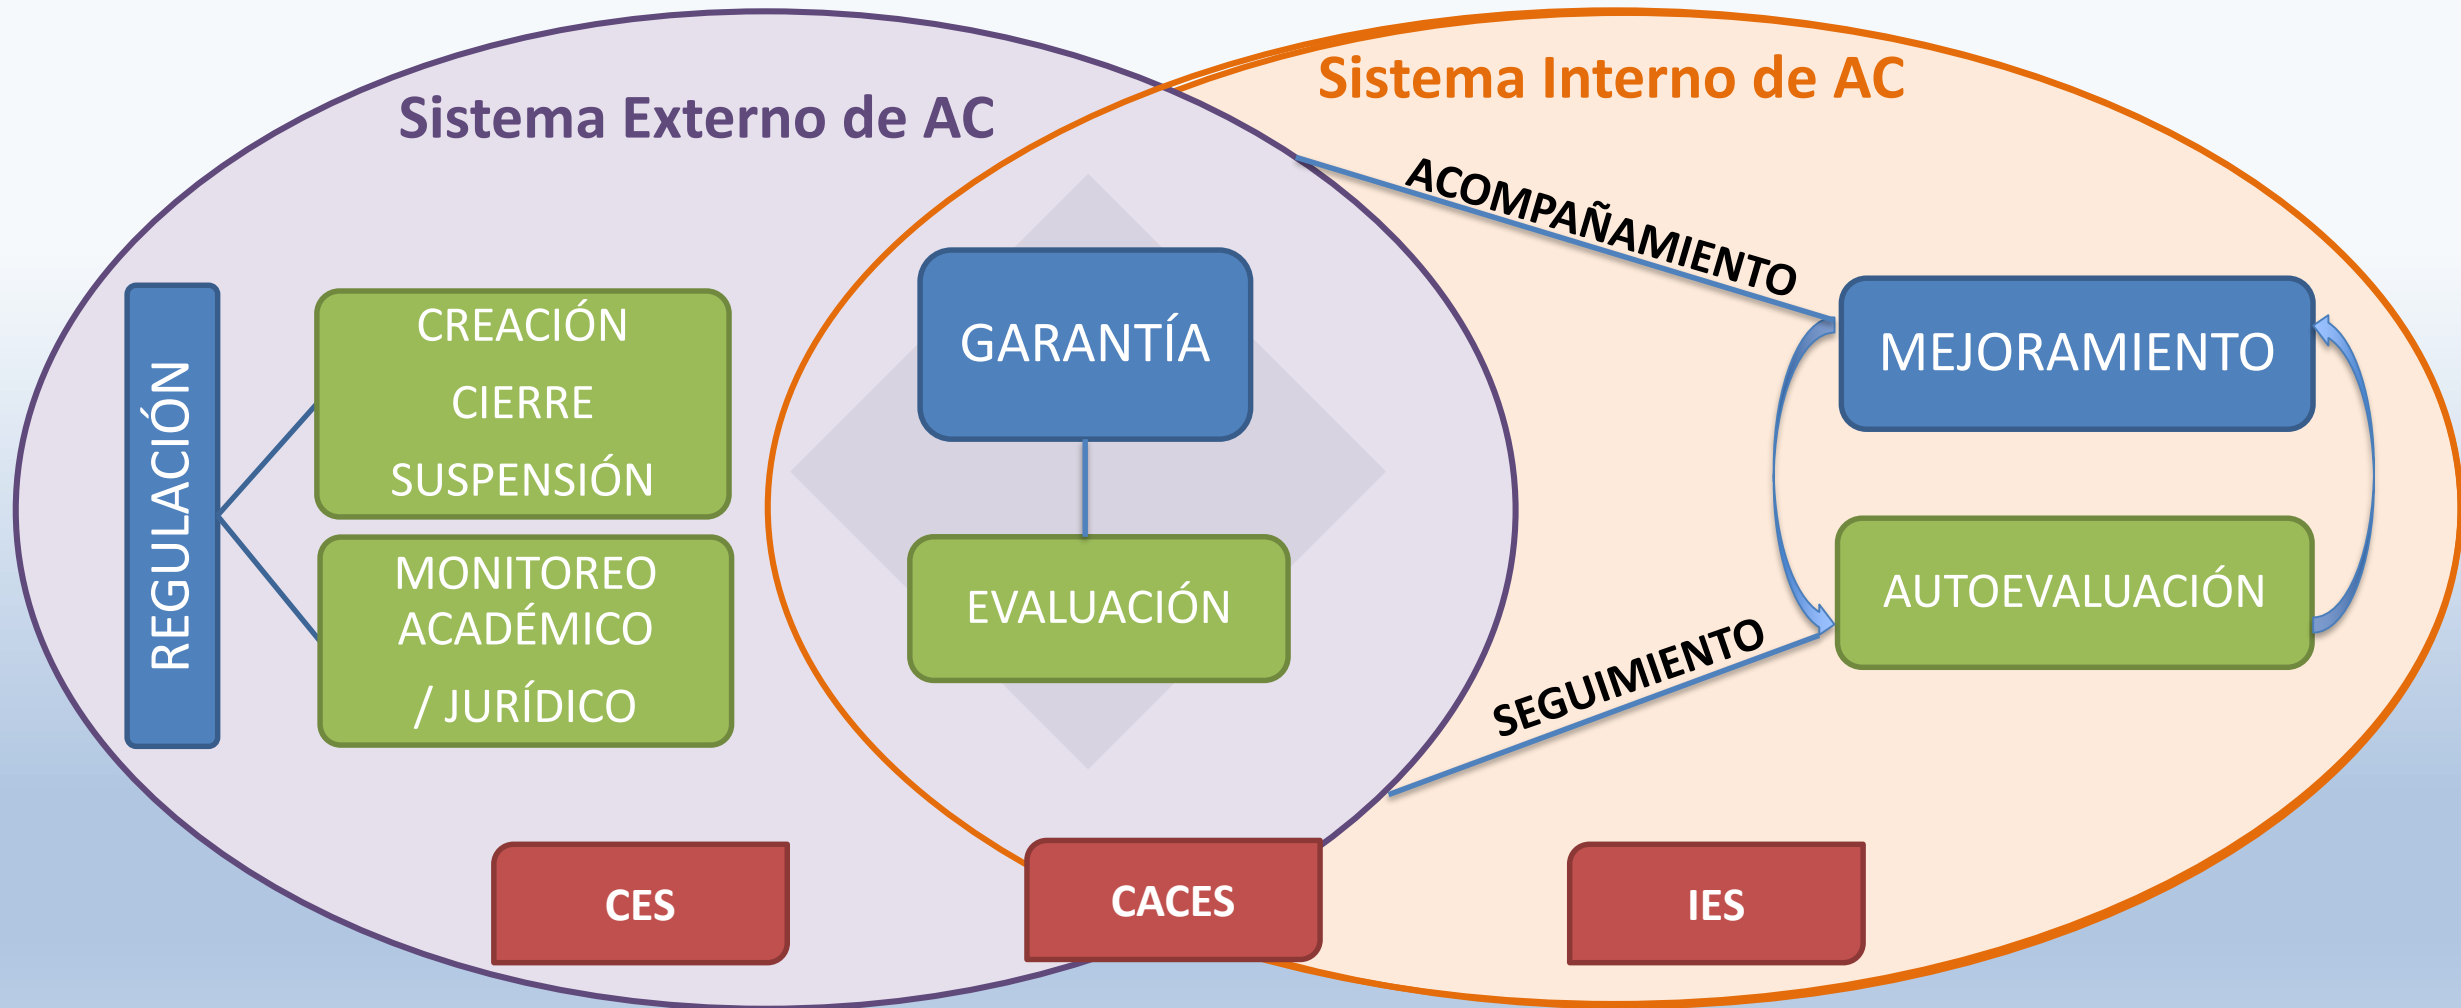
Sistema Externo de AC

Sistema Interno de AC

REGULACIÓN

CREACIÓN
CIERRE
SUSPENSIÓN

MONITOREO ACADÉMICO / JURÍDICO

GARANTÍA

EVALUACIÓN

ACOMPAÑAMIENTO

MEJORAMIENTO

AUTOEVALUACIÓN

SEGUIMIENTO

CES

CACES

IES